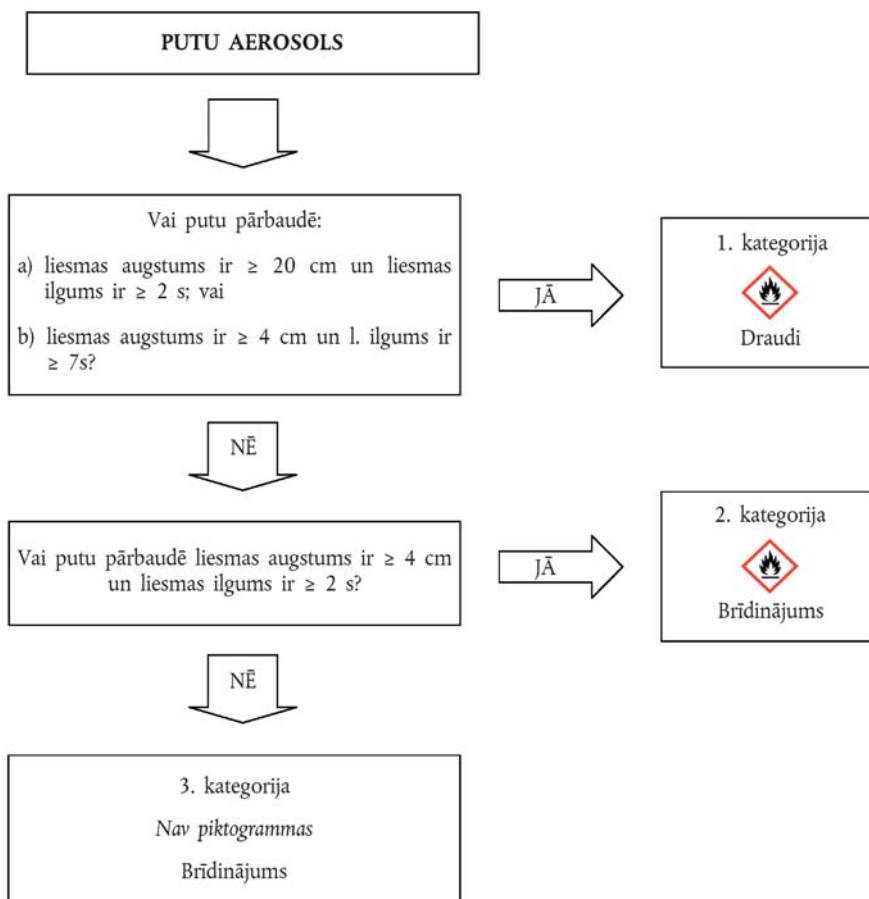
PUTU AEROSOLS

Vai putu pārbaudē:

a) liesmas augstums ir $\geq$ 20 cm un liesmas ilgums ir $\geq$ 2 s; vai

b) liesmas augstums ir $\geq$ 4 cm un l. ilgums ir $\geq$ 7s?

JĀ

1. kategorija

Draudi

NĒ

Vai putu pārbaudē liesmas augstums ir $\geq$ 4 cm un liesmas ilgums ir $\geq$ 2 s?

JĀ

2. kategorija

Brīdinājums

NĒ

3. kategorija

Nav piktogrammas

Brīdinājums